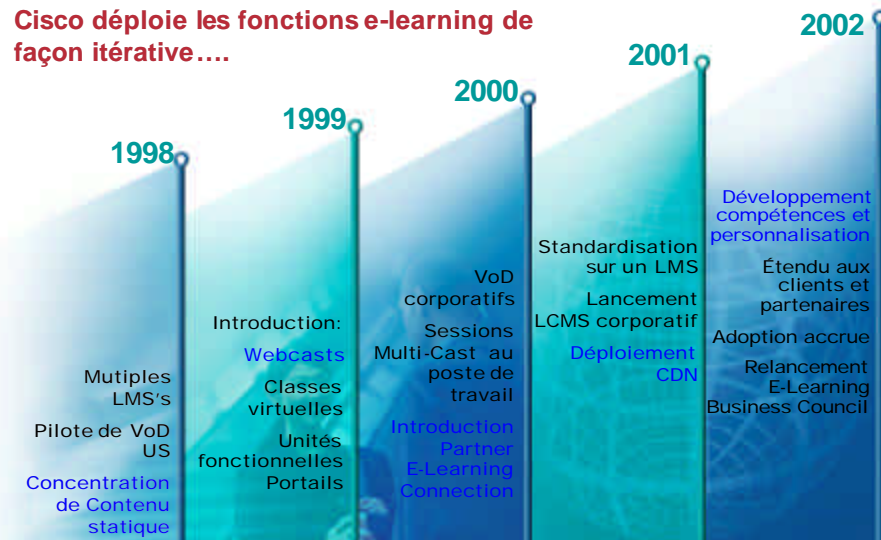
Cisco déploie les fonctions e-learning de façon itérative….

1998

Mutiples LMS's

Pilote de VoD US

Concentration de Contenu statique

1999

Introduction:

Webcasts

Classes virtuelles

Unités fonctionnelles Portails

2000

VoD corporatifs

Sessions Multi-Cast au poste de travail

Introduction Partner E-Learning Connection

2001

Standardisation sur un LMS

Lancement LCMS corporatif

Déploiement CDN

2002

Développement compétences et personnalisation

Étendu aux clients et partenaires

Adoption accrue

Relancement E-Learning Business Council